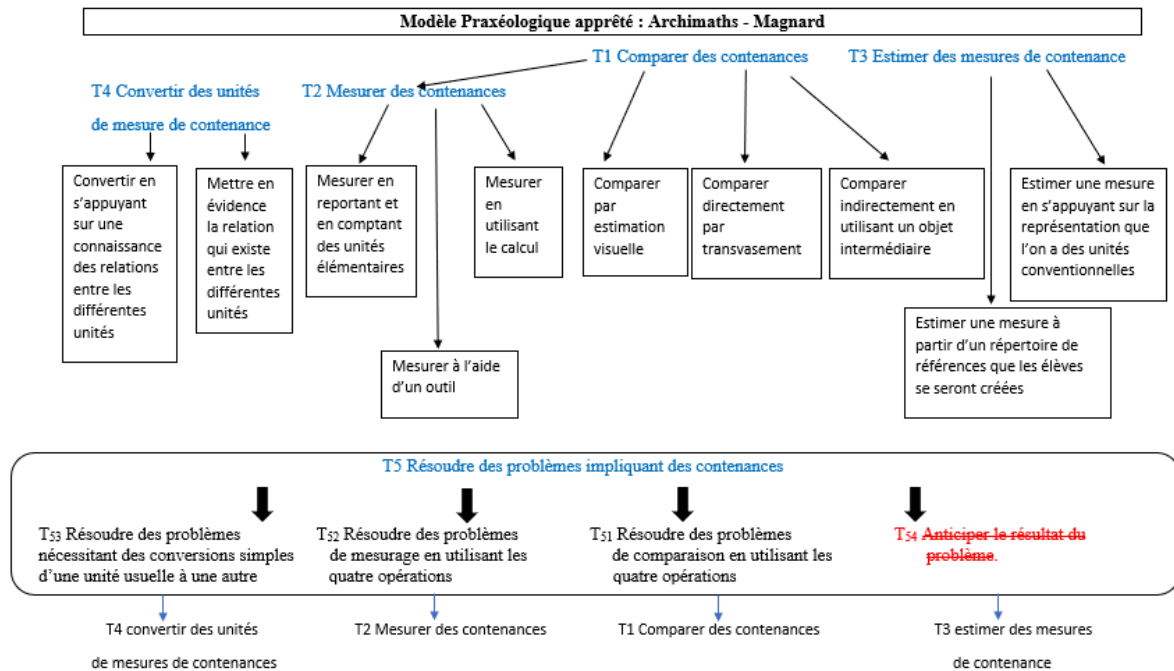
Modèle Praxéologique apprêté : Archimaths - Magnard

T1 Comparer des contenances

T3 Estimer des mesures de contenance

T4 Convertir des unités de mesure de contenance

T2 Mesurer des contenances

Convertir en s'appuyant sur une connaissance des relations entre les différentes unités

Mettre en évidence la relation qui existe entre les différentes unités

Mesurer en reportant et en comptant des unités élémentaires

Mesurer en utilisant le calcul

Comparer par estimation visuelle

Comparer directement par transvasement

Comparer indirectement en utilisant un objet intermédiaire

Estimer une mesure en s'appuyant sur la représentation que l'on a des unités conventionnelles

Estimer une mesure à partir d'un répertoire de références que les élèves se seront créées

Mesurer à l'aide d'un outil

T5 Résoudre des problèmes impliquant des contenances

T$_{53}$ Résoudre des problèmes nécessitant des conversions simples d'une unité usuelle à une autre

T$_{52}$ Résoudre des problèmes de mesurage en utilisant les quatre opérations

T$_{51}$ Résoudre des problèmes de comparaison en utilisant les quatre opérations

T$_{54}$ Anticiper le résultat du problème.

T4 convertir des unités de mesures de contenances

T2 Mesurer des contenances

T1 Comparer des contenances

T3 estimer des mesures de contenance